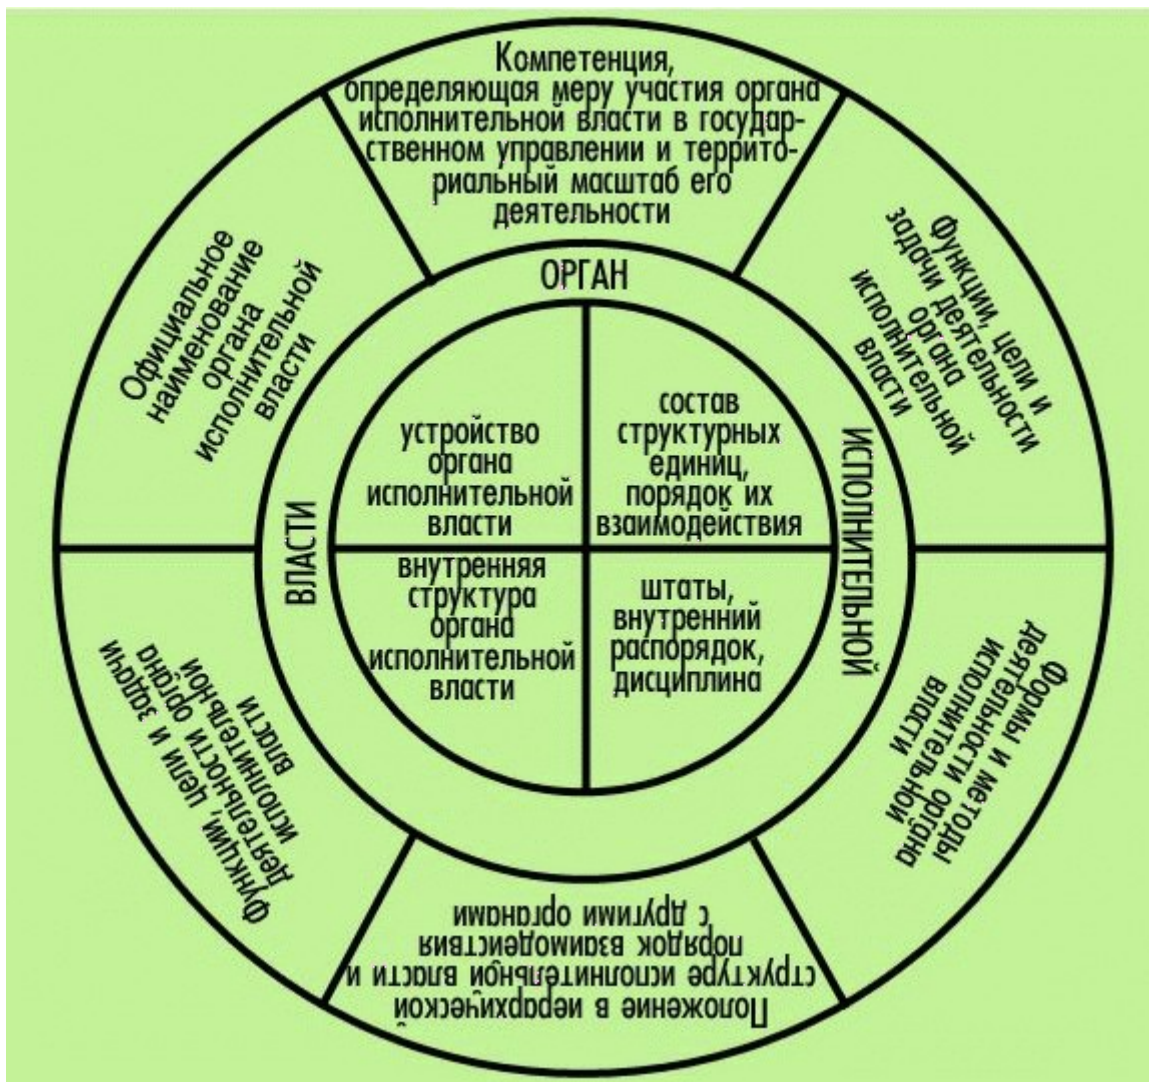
Компетенция, определяющая меру участия органа исполнительной власти в государственном управлении и территориальный масштаб его деятельности

Функции, цели и задачи деятельности органа исполнительной власти

Формы и методы деятельности органа исполнительной власти

Положение в иерархической структуре исполнительной власти и порядок взаимодействия с другими органами

Функции, цели и задачи деятельности органа исполнительной власти

Официальное наименование органа исполнительной власти

ОРГАН ИСПОЛНИТЕЛЬНОЙ ВЛАСТИ

устройство органа исполнительной власти

состав структурных единиц, порядок их взаимодействия

внутренняя структура органа исполнительной власти

штаты, внутренний распорядок, дисциплина